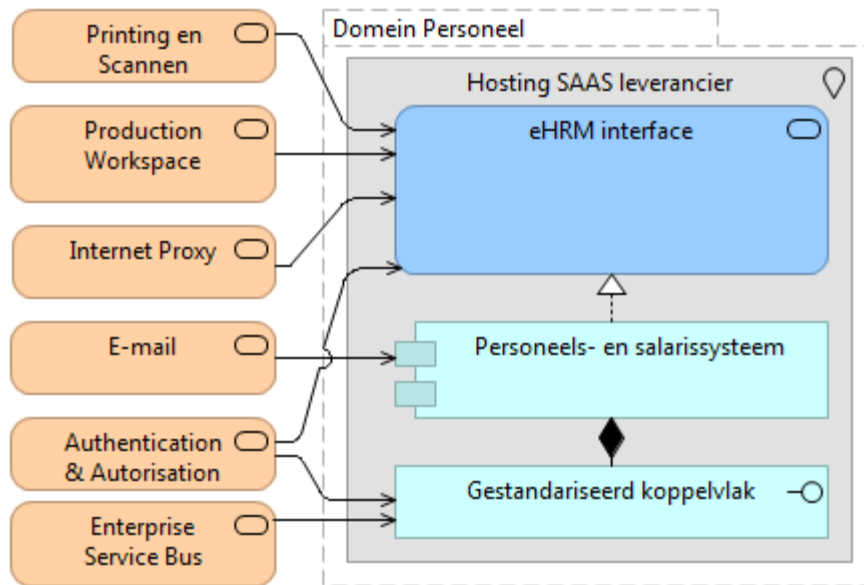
Printing en Scannen

Production Workspace

Internet Proxy

E-mail

Authentication & Autorisation

Enterprise Service Bus

Domein Personeel

Hosting SAAS leverancier

eHRM interface

Personeels- en salarissysteem

Gestandariseerd koppelvlak